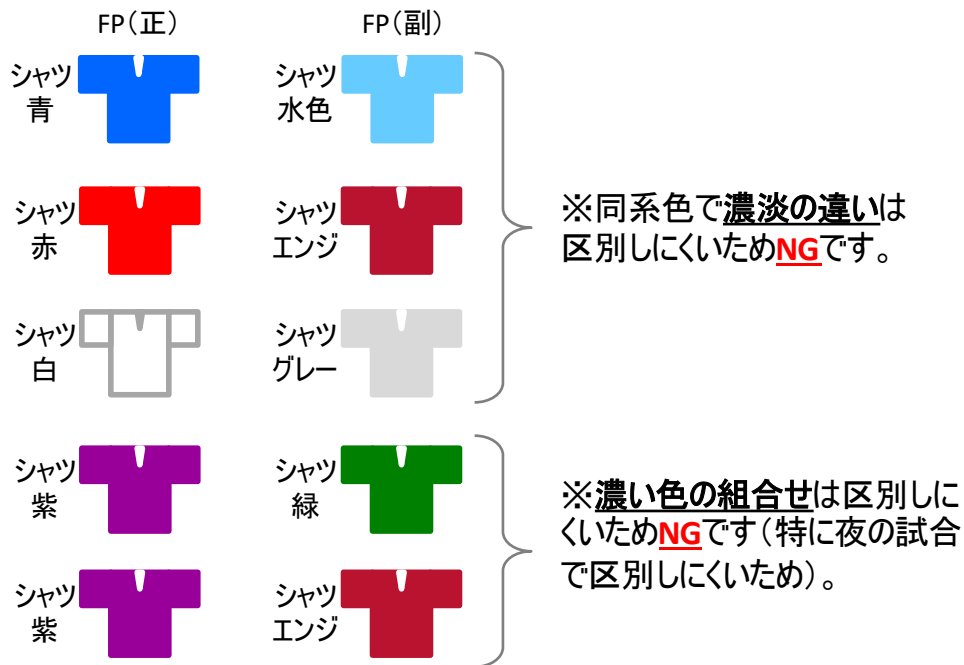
FP（正）

FP（副）

シャツ青

シャツ水色

シャツ赤

シャツエンジ

シャツ白

シャツグレー

※同系色で濃淡の違いは区別しにくいためNGです。

シャツ紫

シャツ緑

シャツ紫

シャツエンジ

※濃い色の組合せは区別しにくいためNGです（特に夜の試合で区別しにくいため）。